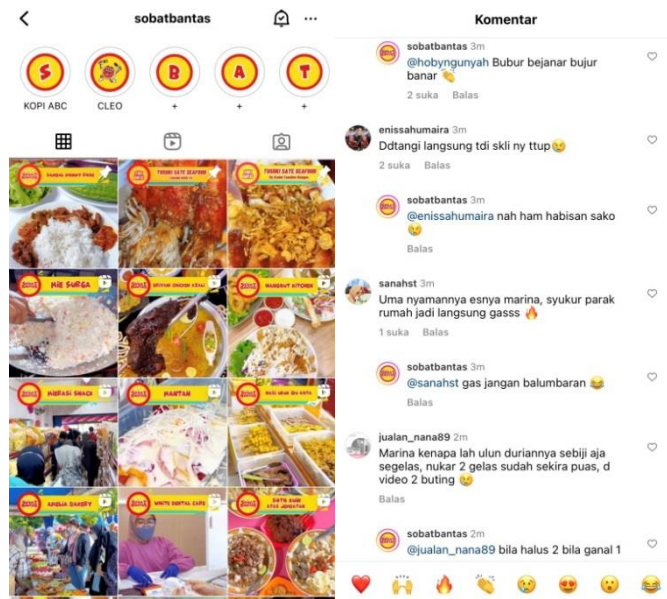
sobatbantas

S
KOPI ABC

CLEO

B
+

A
+

T
+

SAMBAL HERANG ISWA
TOBONI SATE SEAFOOD
TOBONI SATE SEAFOOD
MIE SURGA
WARUNG KITCHEN
MANTAN
AMELIA BAKERY
WHITE DENTAL CARE
SOTO BANJAR

Komentar

sobatbantas 3m
@hobyngunyah Bubur bejanar bujur banar 👏
2 suka Balas

enissahumaira 3m
Ddtangi langsung tdi skli ny ttup😢
2 suka Balas

sobatbantas 3m
@enissahumaira nah ham habisan sako 😢
Balas

sanahst 3m
Uma nyamannya esnya marina, syukur parak rumah jadi langsung gasss 🔥
1 suka Balas

sobatbantas 3m
@sanahst gas jangan balumbaran 😂
Balas

jualan_nana89 3m
Marina kenapa lah ulun duriannya sebiji aja segelas, nukar 2 gelas sudah sekira puas, d video 2 buting 😢
Balas

sobatbantas 2m
@jualan_nana89 bila halus 2 bila ganal 1

❤️ 🙌 🔥 👏 😢 😍 😮 😂